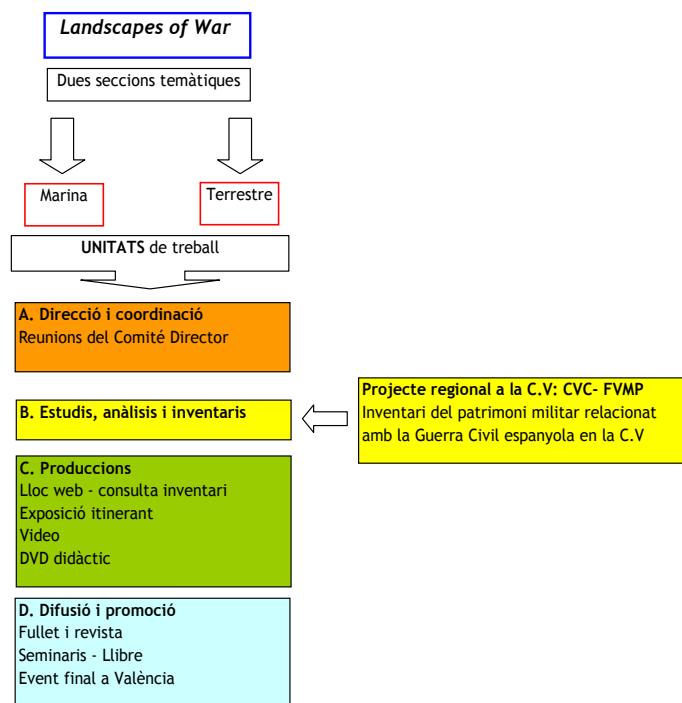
Landscapes of War

Dues seccions temàtiques

Marina

Terrestre

**UNITATS** de treball

**A. Direcció i coordinació**
Reunions del Comité Director

**B. Estudis, anàlisis i inventaris**

**Projecte regional a la C.V: CVC- FVMP**
Inventari del patrimoni militar relacionat amb la Guerra Civil espanyola en la C.V

**C. Produccions**
Lloc web - consulta inventari
Exposició itinerant
Video
DVD didàctic

**D. Difusió i promoció**
Fullet i revista
Seminaris - Llibre
Event final a València